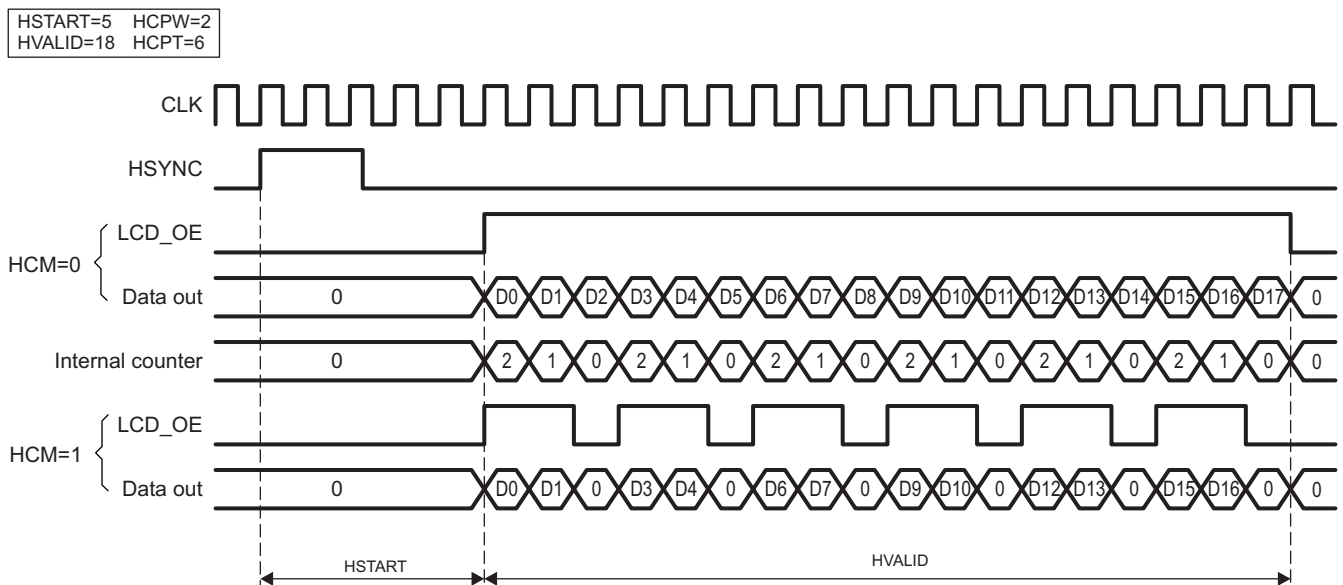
HSTART=5 HCPW=2
HVALID=18 HCPT=6

CLK

HSYNC

HCM=0

LCD_OE

Data out

0

D0 D1 D2 D3 D4 D5 D6 D7 D8 D9 D10 D11 D12 D13 D14 D15 D16 D17 0

Internal counter

0

2 1 0 2 1 0 2 1 0 2 1 0 2 1 0 2 1 0 0

HCM=1

LCD_OE

Data out

0

D0 D1 0 D3 D4 0 D6 D7 0 D9 D10 0 D12 D13 0 D15 D16 0 0

HSTART

HVALID